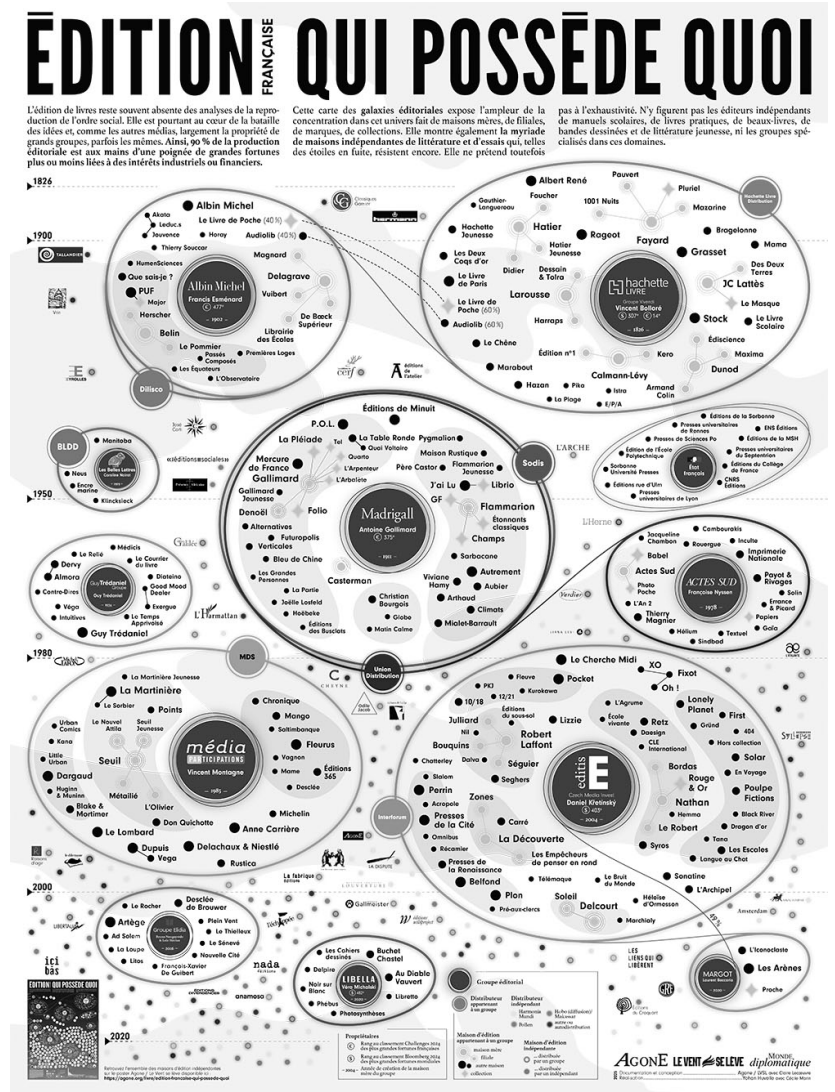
ÉDITION FRANÇAISE QUI POSSÈDE QUOI

L'édition de livres reste souvent absente des analyses de la reproduction de l'ordre social. Elle est pourtant au cœur de la bataille des idées et, comme les autres médias, largement la propriété de grands groupes, parfois les mêmes. Ainsi, 90 % de la production éditoriale est aux mains d'une poignée de grandes fortunes plus ou moins liées à des intérêts industriels ou financiers.

Cette carte des galaxies éditoriales expose l'ampleur de la concentration dans cet univers fait de maisons mères, de filiales, de marques, de collections. Elle montre également la myriade de maisons indépendantes de littérature et d'essais qui, telles des étoiles en fuite, résistent encore. Elle ne prétend toutefois pas à l'exhaustivité. N'y figurent pas les éditeurs indépendants de manuels scolaires, de livres pratiques, de beaux-livres, de bandes dessinées et de littérature jeunesse, ni les groupes spécialisés dans ces domaines.

1826
1900
1950
1980
2000
2020

Albin Michel
Akata
Leduc.s
Jouvence
Thierry Souccar
Le Livre de Poche (40 %)
Horay
Audiolib (40 %)
HumenSciences
Que sais-je ?
PUF
Major
Herscher
Belin
Magnard
Delagrave
Vuibert
De Boeck Supérieur
Librairie des Écoles
Le Pommier
Passés Composés
Premières Loges
Les Équateurs
L'Observatoire
Albin Michel
Francis Esménard
477
1902
Dilisco
Tallandier
Vrin
Cerf
Éditions de l'Atelier
Harmann

Albert René
Pauvert
Foucher
Gauthier-Languereau
1001 Nuits
Pluriel
Hachette Livre Distribution
Mazarine
Hachette Jeunesse
Hatier
Rageot
Fayard
Bragelonne
Grasset
Mama
Hatier Jeunesse
Les Deux Coqs d'or
Didier
Dessain & Tolra
Le Livre de Paris
Larousse
Le Livre de Poche (60 %)
Audiolib (60 %)
Harraps
Le Chêne
hachette LIVRE
Groupe Vivendi
Vincent Bolloré
1826
Des Deux Terres
JC Lattès
Le Masque
Stock
Le Livre Scolaire
Édiscience
Maxima
Édition n°1
Kero
Dunod
Marabout
Calmann-Lévy
Hazan
Piko
Istra
Armand Colin
La Plage
E/P/A

BLDD
Manitoba
Les Belles Lettres
Neus
Encre marine
Klincksieck

Éditions de Minuit
P.O.L.
La Pléiade
Tel
La Table Ronde
Pygmalion
Quai Voltaire
Maison Rustique
Mercure de France
Quarto
Père Castor
Gallimard
L'Arpenteur
Flammarion Jeunesse
L'Arbalète
J'ai Lu
Librio
Gallimard Jeunesse
GF
Denoël
Folio
Flammarion
Madrigall
Antoine Gallimard
375
1911
Étonnants classiques
Alternatives
Futuropolis
Verticales
Champs
Bleu de Chine
Sarbacane
Les Grandes Personnes
Autrement
La Partie
Viviane Hamy
Aubier
Joëlle Losfeld
Arthaud
Hoëbeke
Casterman
Christian Bourgois
Climats
Éditions des Busclats
Globe
Matin Calme
Miolet-Barrault
Sodis
L'Arche
L'Herne
Galilée

Éditions de la Sorbonne
Presses universitaires de Rennes
ENS Éditions
Presses de Sciences Po
Éditions de la MSH
Édition de l'École Polytechnique
Presses universitaires du Septentrion
Sorbonne Université Presses
État français
Éditions du Collège de France
Éditions rue d'Ulm
CNRS Éditions
Presses universitaires de Lyon

Médicis
Le Relié
Dervy
Le Courrier du livre
Almora
Dieteino
Contre-Dires
Good Mood Dealer
Guy Trédaniel
Végа
Exergue
Intuitives
Le Temps Apprivoisé
Guy Trédaniel
L'Harmattan

Jacqueline Chambon
Camourakis
Rouergue
Inculte
Babel
Imprimerie Nationale
Actes Sud
Photo Poche
Payot & Rivages
L'An 2
ACTES SUD
Françoise Nyssen
1978
Soiin
Errance & Picard
Thierry Magnier
Papiers
Hélium
Gaia
Textuel
Sindbad
Verdier

MDS
Union Distribution
La Martinière Jeunesse
La Martinière
Le Sorbier
Points
Urban Comics
Le Nouvel Attila
Seuil Jeunesse
Chronique
Mango
Kana
Soltimbanque
Little Urban
Seuil
média PARTICIPATIONS
Vincent Montagne
1987
Fleurus
Dargaud
Vagnon
Mame
Éditions 365
Huginn & Muninn
Métailié
Desclée
Blake & Mortimer
L'Olivier
Le Lombard
Don Quichotte
Michelin
Anne Carrière
Dupuis
Vega
Delachaux & Niestlé
Rustica
Chêne
Agone
La Dispute
La fabrique éditions

Le Cherche Midi
XO
Fixot
Fleuve
Pocket
Oh !
PKJ
Kurokawa
12/21
10/18
L'Agrume
Lonely Planet
Éditions du sous-sol
École vivante
Retz
First
Julliard
Nil
Lizzie
Daesign
Gründ
404
Robert Laffont
CLE International
Hors collection
Bouquins
Séguier
Solar
Chatterley
Dalva
En Voyage
Bordas
Slalom
Seghers
editis
Czech Media Invest
Daniel Křetínský
405
2004
Rouge & Or
Poulpe Fictions
Perrin
Zones
Nathan
Black River
Acropole
Hemma
Presses de la Cité
Carré
Le Robert
Dragon d'or
Omnibus
Interforum
Tana
Récamier
La Découverte
Syros
Les Escales
Presses de la Renaissance
Les Empêcheurs de penser en rond
Langue au Chat
Belfond
Télémaque
Le Bruit du Monde
Sonatine
Plon
Soleil
Héloïse d'Ormesson
L'Archipel
Pré-aux-clercs
Delcourt
Marchialy
49 %

Le Rocher
Desclée de Brouwer
Artège
Plein Vent
Groupe Elidia
Ad Solem
Le Thielleux
La Loupe
Le Sénevé
Lites
Nouvelle Cité
François-Xavier De Guibert
Gallmeister
Amsterdam
Les Liens qui libèrent
L'Iconoclaste
Les Arènes
MARGOT
Proche
nada
anamosa
Les Cahiers dessinés
Buchet Chastel
Delpire
LIBELLA
Au Diablo Vauvert
Noir sur Blanc
Libretto
Phébus
Phaéosynthèse
ici bas

Groupe éditorial
Distributeur appartenant à un groupe
Distributeur indépendant
Harmonia Mundi
Pollen
Hobo diffusion/ Makassar
Propriétaires
Rang au classement Challenges 2024 des plus grandes fortunes françaises
Rang au classement Bloomberg 2024 des plus grandes fortunes mondiales
Année de création de la maison mère du groupe
Maison d'édition appartenant à un groupe
maison mère
filiale
autre maison
collection
Maison d'édition indépendante
distribuée par un groupe
distribuée par un indépendant

Retrouvez l'ensemble des maisons d'édition indépendantes sur le poster Agone / Le Vent se lève disponible ici : https://agone.org/livre/edition-francaise-qui-possede-quoi

AGONE
LE VENT SE LÈVE
Le Monde diplomatique